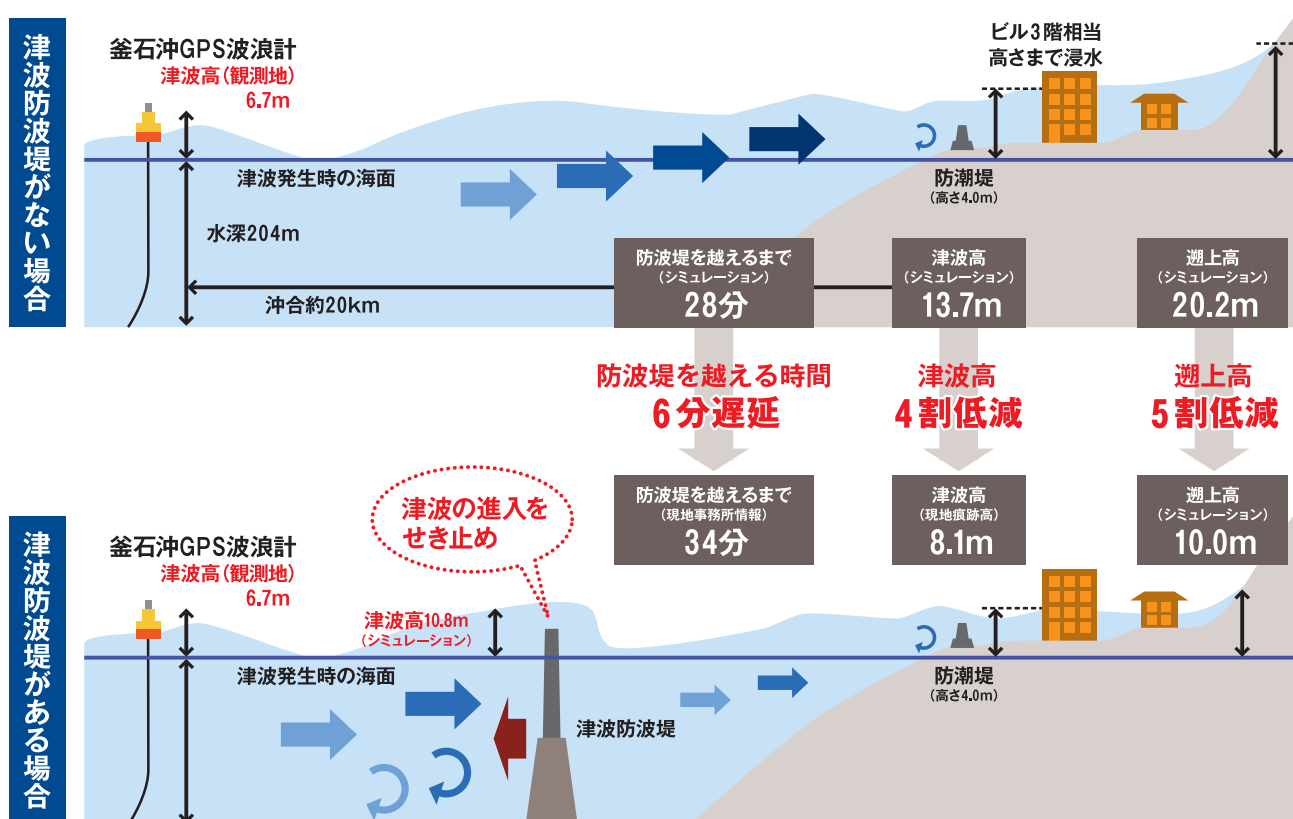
津波防波堤がない場合

釜石沖GPS波浪計
津波高(観測地)
6.7m

ビル3階相当
高さまで浸水

津波発生時の海面

防潮堤
(高さ4.0m)

水深204m

沖合約20km

防波堤を越えるまで
(シミュレーション)
28分

津波高
(シミュレーション)
13.7m

遡上高
(シミュレーション)
20.2m

防波堤を越える時間
6分遅延

津波高
4割低減

遡上高
5割低減

防波堤を越えるまで
(現地事務所情報)
34分

津波高
(現地痕跡高)
8.1m

遡上高
(シミュレーション)
10.0m

津波の進入をせき止め

津波防波堤がある場合

釜石沖GPS波浪計
津波高(観測地)
6.7m

津波高10.8m
(シミュレーション)

津波発生時の海面

防潮堤
(高さ4.0m)

津波防波堤